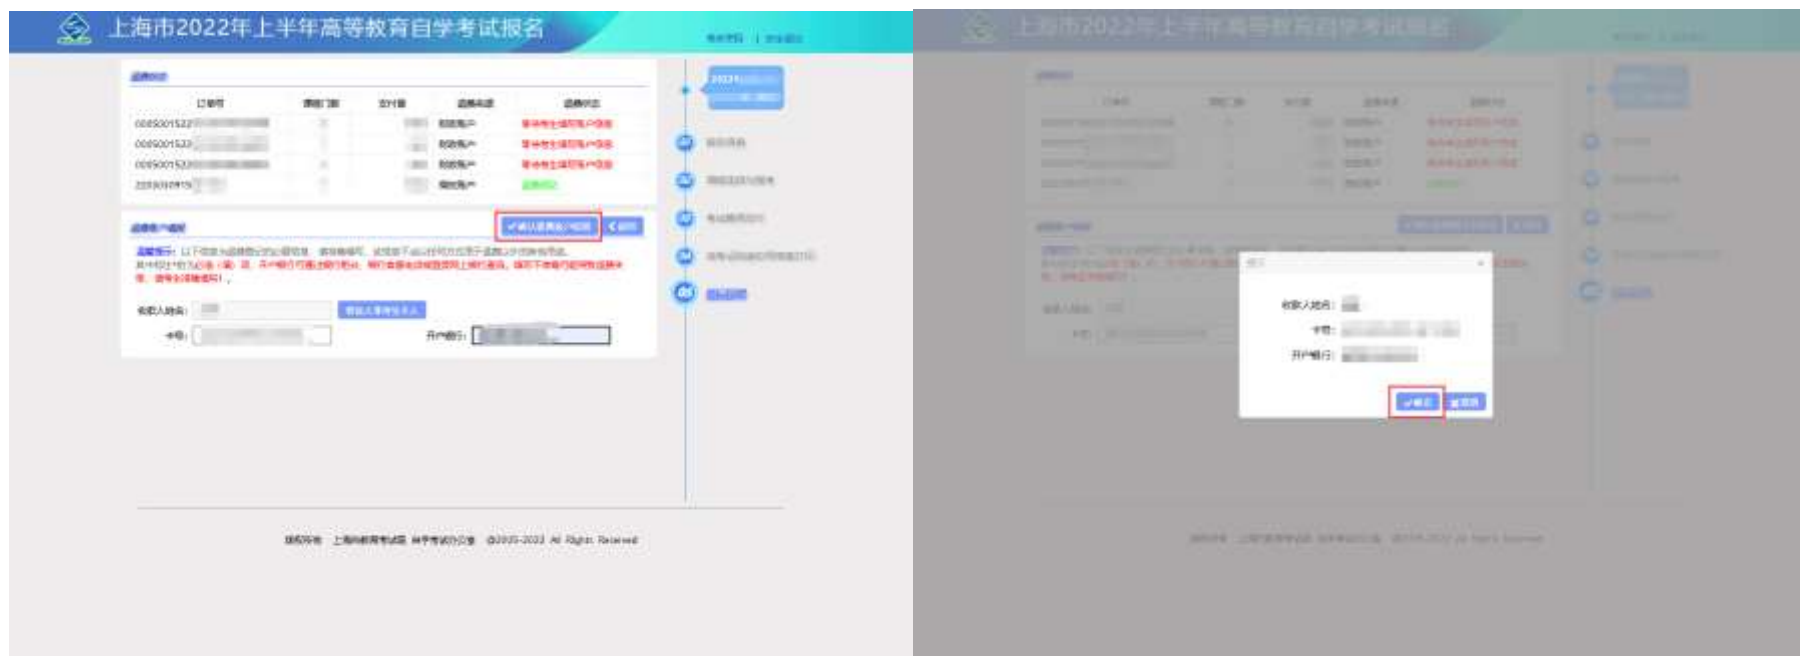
上海市2022年上半年高等教育自学考试报名

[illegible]

| 订单号 | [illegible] | 支付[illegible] | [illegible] | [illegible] |
|---|---|---|---|---|
| 00050015227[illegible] | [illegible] | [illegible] | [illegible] | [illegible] |
| 00050015227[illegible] | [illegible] | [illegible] | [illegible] | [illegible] |
| 00050015220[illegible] | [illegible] | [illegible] | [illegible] | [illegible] |
| 220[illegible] | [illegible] | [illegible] | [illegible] | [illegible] |

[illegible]

收款人姓名：
卡号：
开户银行：

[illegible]

上海市2022年上半年高等教育自学考试报名

收款人姓名：
卡号：
开户银行：